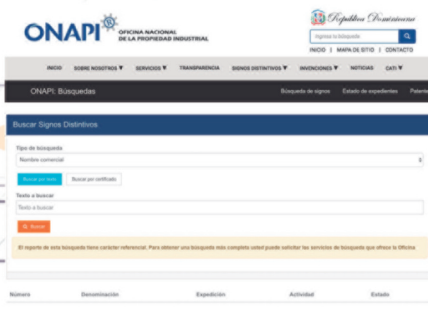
ONAPI OFICINA NACIONAL DE LA PROPIEDAD INDUSTRIAL

República Dominicana

Ingrese la búsqueda

INICIO | MAPA DE SITIO | CONTACTO

INICIO SOBRE NOSOTROS ▼ SERVICIOS ▼ TRANSPARENCIA SIGNOS DISTINTIVOS ▼ INVENCIONES ▼ NOTICIAS CATI ▼

ONAPI: Búsquedas

Búsqueda de signos Estado de expedientes Patente

Buscar Signos Distintivos

Tipo de búsqueda

Nombre comercial

Buscar por texto Buscar por certificado

Texto a buscar

Texto a buscar

Buscar

El reporte de esta búsqueda tiene carácter referencial. Para obtener una búsqueda más completa usted puede solicitar los servicios de búsqueda que ofrece la Oficina

| Número | Denominación | Expedición | Actividad | Estado |
|---|---|---|---|---|